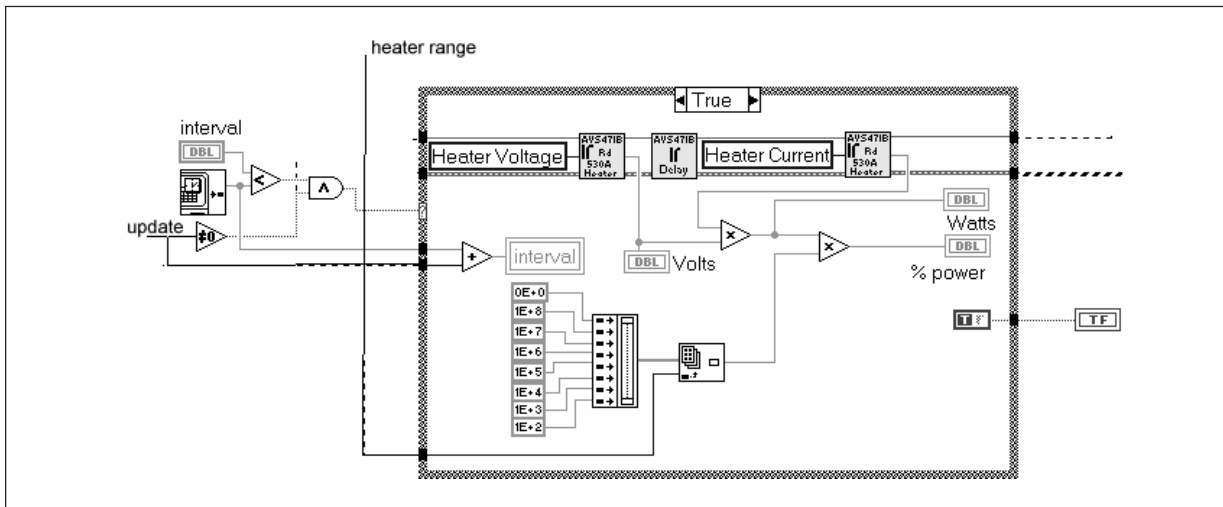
heater range

True

interval

DBL

update

$\neq 0$

Heater Voltage

AVS47IB Rd 530A Heater

AVS47IB Delay

Heater Current

AVS47IB Rd 530A Heater

DBL

Watts

DBL

% power

interval

DBL Volts

0E+0

1E+8

1E+7

1E+6

1E+5

1E+4

1E+3

1E+2

TF